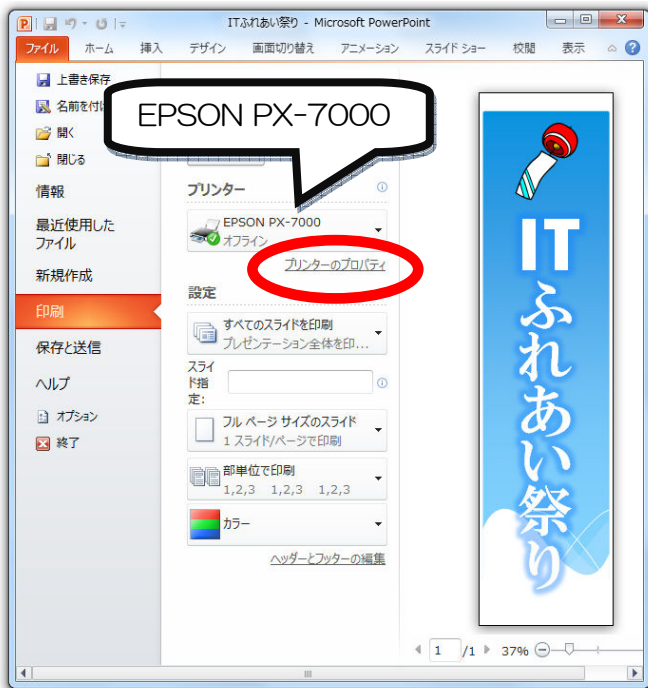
ITふれあい祭り - Microsoft PowerPoint

ファイル ホーム 挿入 デザイン 画面切り替え アニメーション スライド ショー 校閲 表示

上書き保存
名前を付け
開く
閉じる
情報
最近使用したファイル
新規作成
印刷
保存と送信
ヘルプ
オプション
終了

EPSON PX-7000

プリンター
EPSON PX-7000
オフライン
プリンターのプロパティ

設定
すべてのスライドを印刷
プレゼンテーション全体を印…
スライド指定:
フル ページ サイズのスライド
1 スライド/ページで印刷
部単位で印刷
1,2,3 1,2,3 1,2,3
カラー
ヘッダーとフッターの編集

ITふれあい祭り

1 /1 37%